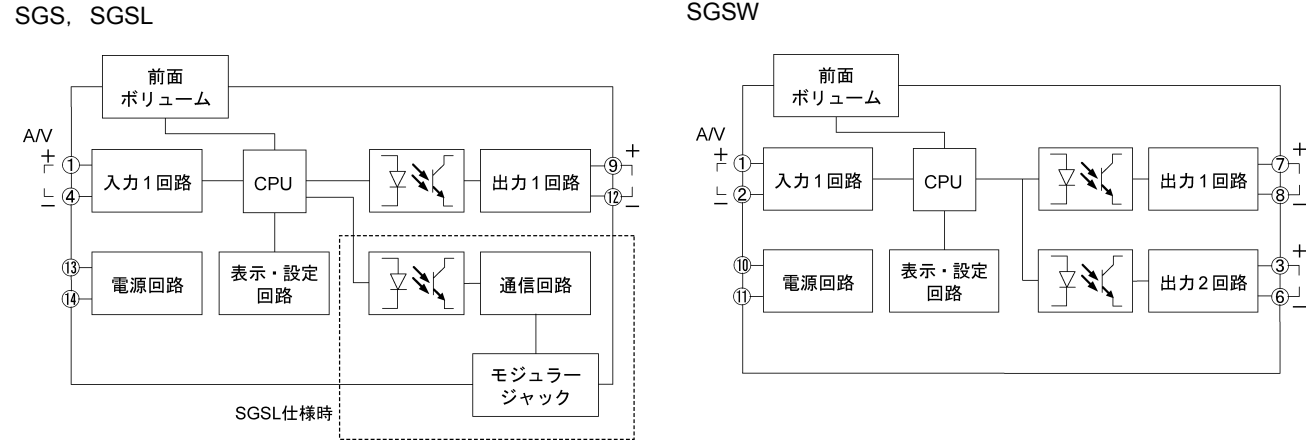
SGS, SGSL

前面
ボリューム

A/V
+ ①
− ④

入力1回路

CPU

出力1回路

⑨ +
⑫ −

⑬
⑭

電源回路

表示・設定
回路

通信回路

モジュラー
ジャック

SGSL仕様時

SGSW

前面
ボリューム

A/V
+ ①
− ②

入力1回路

CPU

出力1回路

⑦ +
⑧ −

⑩
⑪

電源回路

表示・設定
回路

出力2回路

③ +
⑥ −